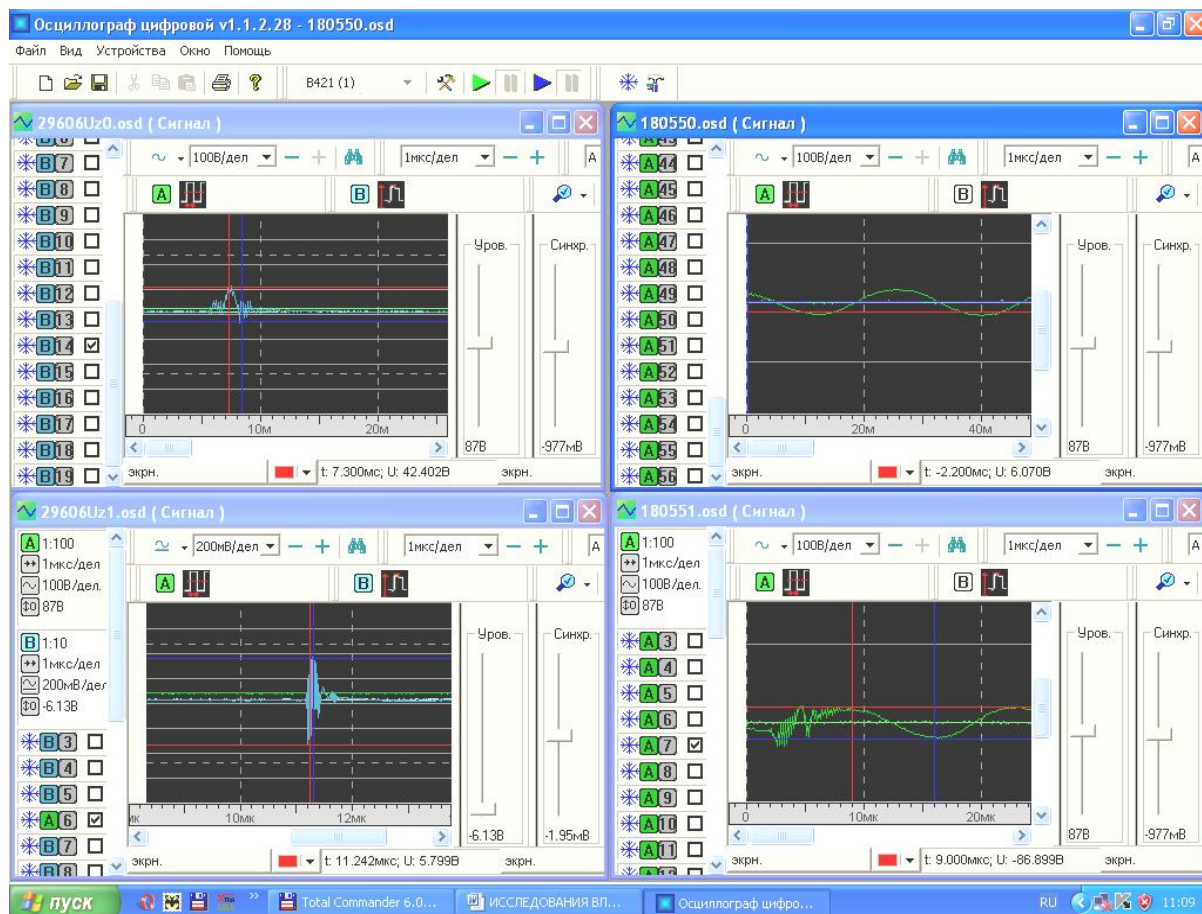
Осциллограф цифровой v1.1.2.28 - 180550.osd

Файл Вид Устройства Окно Помощь

B421 (1)

29606Uz0.osd ( Сигнал )

B7
B8
B9
B10
B11
B12
B13
B14
B15
B16
B17
B18
B19

100В/дел
1мкс/дел
A
B
Уров.
Синхр.
0
10м
20м
87В
-977мВ
экрн.
t: 7.300мс; U: 42.402В
экрн.

180550.osd ( Сигнал )

A44
A45
A46
A47
A48
A49
A50
A51
A52
A53
A54
A55
A56

100В/дел
1мкс/дел
A
B
Уров.
Синхр.
0
20м
40м
87В
-977мВ
экрн.
t: -2.200мс; U: 6.070В
экрн.

29606Uz1.osd ( Сигнал )

A 1:100
1мкс/дел
100В/дел.
87В
B 1:10
1мкс/дел
200мВ/дел
-6.13В
B3
B4
B5
A6
B7
B8

200мВ/дел
1мкс/дел
A
B
Уров.
Синхр.
мк
10мк
12мк
-6.13В
-1.95мВ
экрн.
t: 11.242мкс; U: 5.799В
экрн.

180551.osd ( Сигнал )

A 1:100
1мкс/дел
100В/дел.
87В
A3
A4
A5
A6
A7
A8
A9
A10
A11

100В/дел
1мкс/дел
A
B
Уров.
Синхр.
0
10мк
20мк
87В
-977мВ
экрн.
t: 9.000мкс; U: -86.899В
экрн.

пуск
Total Commander 6.0...
ИССЛЕДОВАНИЯ ВП...
Осциллограф цифро...
RU
11:09